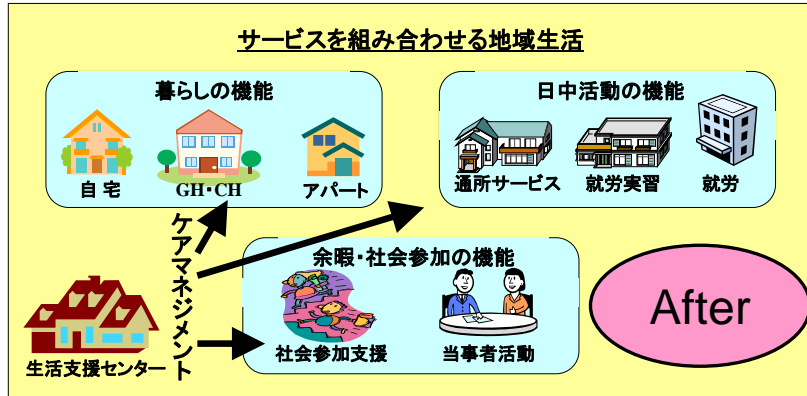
サービスを組み合わせる地域生活

暮らしの機能

自宅

GH・CH

アパート

日中活動の機能

通所サービス

就労実習

就労

ケアマネジメント

余暇・社会参加の機能

社会参加支援

当事者活動

生活支援センター

After